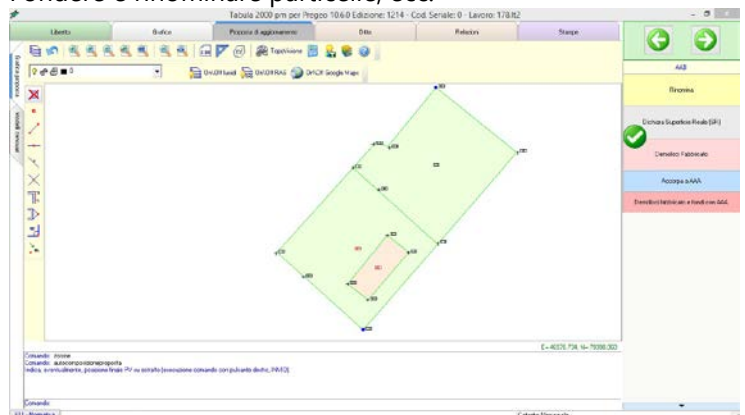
Tabula 2000 p/m per Pregeo 10.6.0 Edizione: 1214 - Cod. Seriale: 0 - Lavoro: 178/12

Libretto
Grafica
Proposta di aggiornamento
Ditte
Relazione
Stampe

Topovisione

On/Off fondi
On/Off RAS
On/Off Google Maps

AAB

Rinomina

Dichiara Superficie Reale (SR)

Demolisci Fabbricato

Accorpa a AAA

Demolisci fabbricato e fondi con AAA

100
101
102
103
500

Comando: zoome
Comando: autocomposizioneproposta
Indica, eventualmente, posizione finale PV su estratto (esecuzione comando con pulsante destro, INVIO)

Comando:

E= 40370.734 N= 79398.303